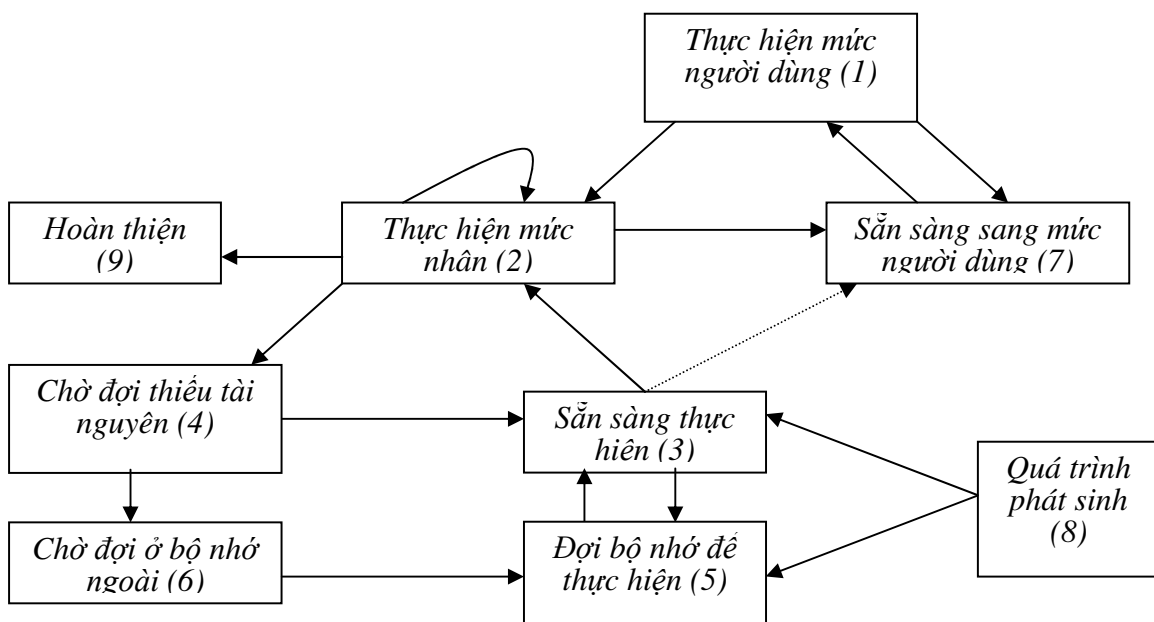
Thực hiện mức người dùng (1)

Hoàn thiện (9)

Thực hiện mức nhân (2)

Sẵn sàng sang mức người dùng (7)

Chờ đợi thiếu tài nguyên (4)

Sẵn sàng thực hiên (3)

Quá trình phát sinh (8)

Chờ đợi ở bộ nhớ ngoài (6)

Đợi bộ nhớ để thực hiện (5)